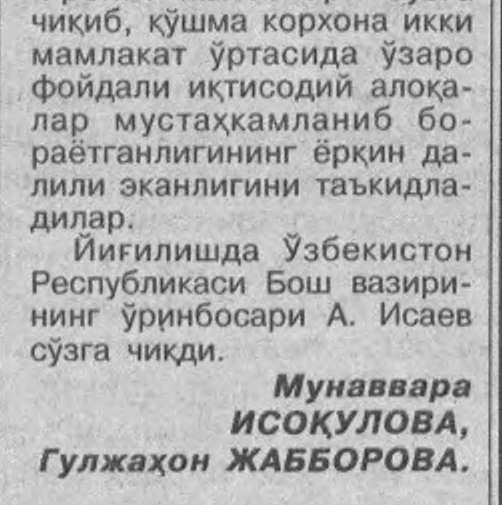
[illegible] чиқиб, қўшма корхона икки мамлакат ўртасида ўзаро фойдали иқтисодий алоқалар мустаҳкамланиб бораётганлигининг ёрқин далили эканлигини таъкидладилар.

Йиғилишда Ўзбекистон Республикаси Бош вазирининг ўринбосари А. Исаев сўзга чиқди.

Мунаввара ИСОҚУЛОВА, Гулжаҳон ЖАББОРОВА.